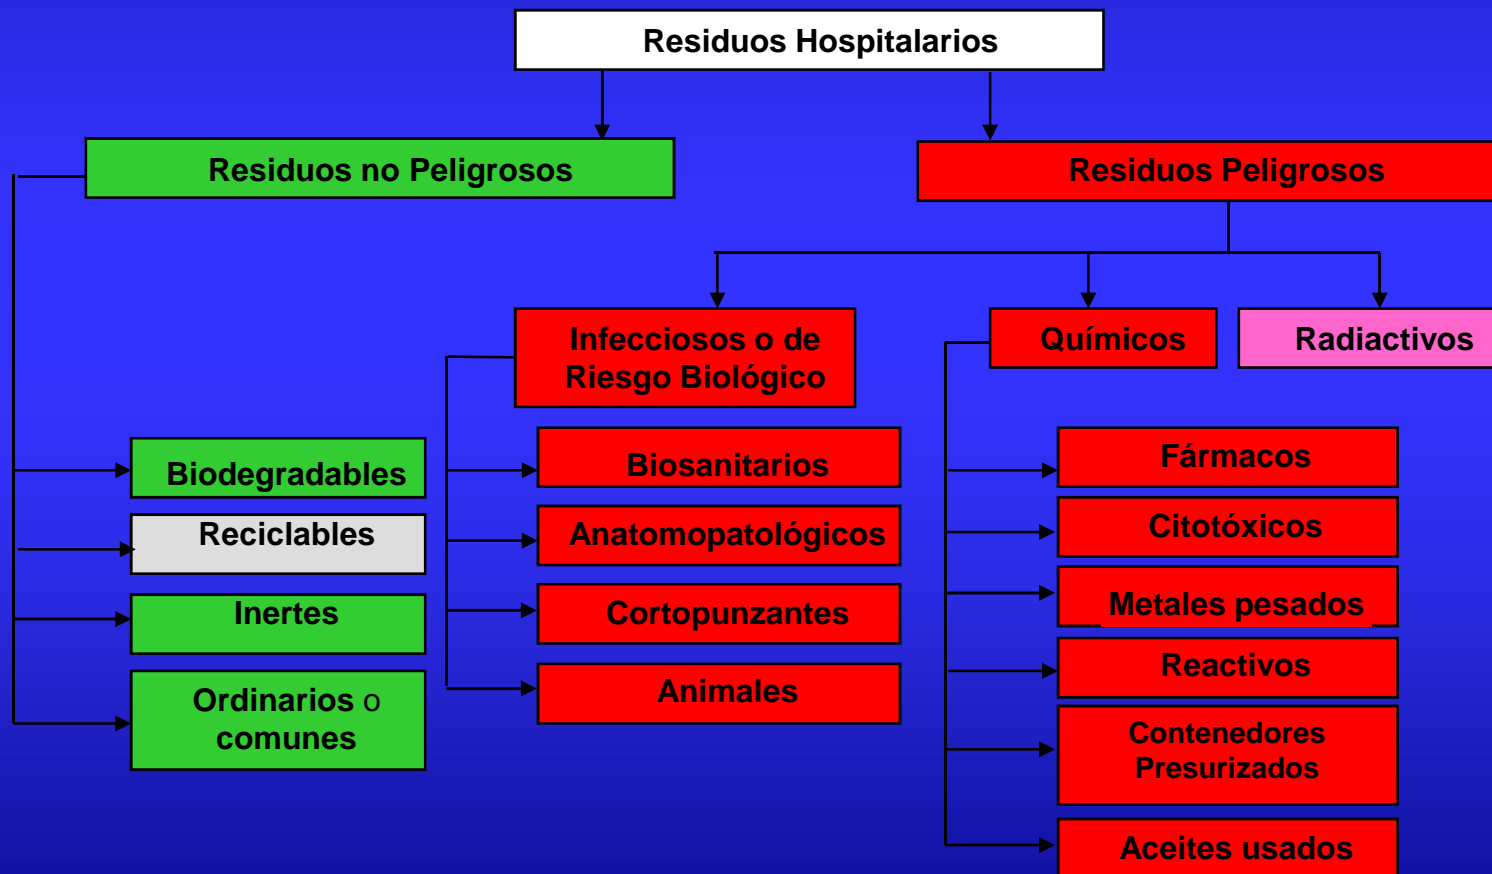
Residuos Hospitalarios

Residuos no Peligrosos

Residuos Peligrosos

Infecciosos o de Riesgo Biológico

Químicos

Radiactivos

Biodegradables

Reciclables

Inertes

Ordinarios o comunes

Biosanitarios

Anatomopatológicos

Cortopunzantes

Animales

Fármacos

Citotóxicos

Metales pesados

Reactivos

Contenedores Presurizados

Aceites usados